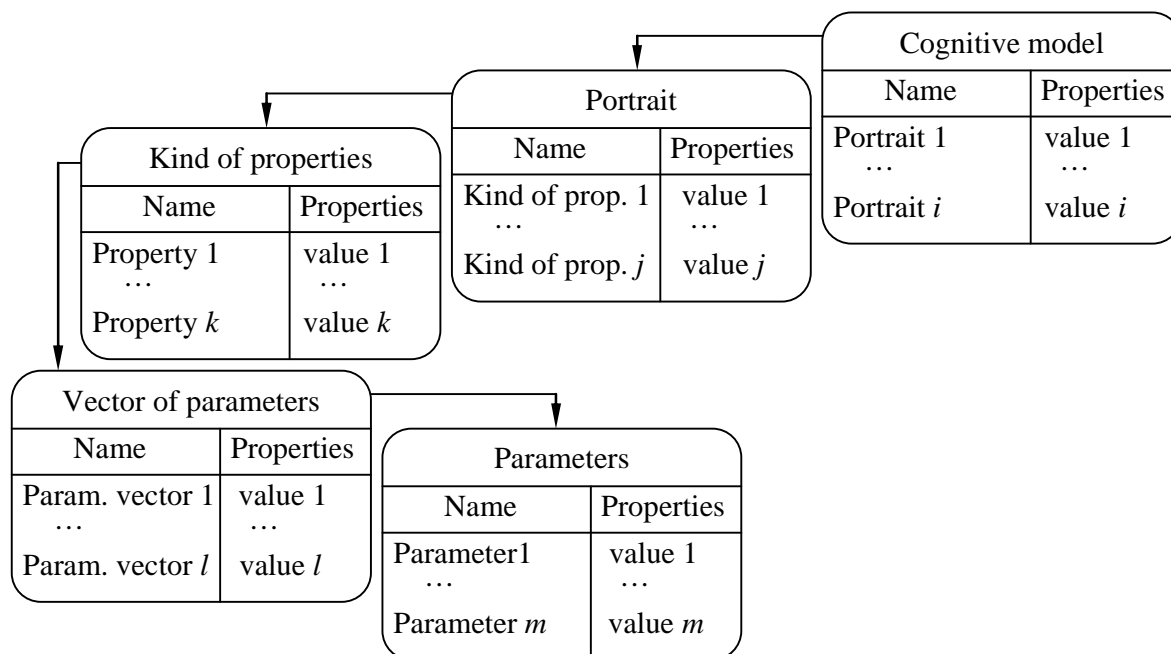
Cognitive model

| Name | Properties |
|---|---|
| Portrait 1 … Portrait $i$ | value 1 … value $i$ |

Portrait

| Name | Properties |
|---|---|
| Kind of prop. 1 … Kind of prop. $j$ | value 1 … value $j$ |

Kind of properties

| Name | Properties |
|---|---|
| Property 1 … Property $k$ | value 1 … value $k$ |

Vector of parameters

| Name | Properties |
|---|---|
| Param. vector 1 … Param. vector $l$ | value 1 … value $l$ |

Parameters

| Name | Properties |
|---|---|
| Parameter1 … Parameter $m$ | value 1 … value $m$ |